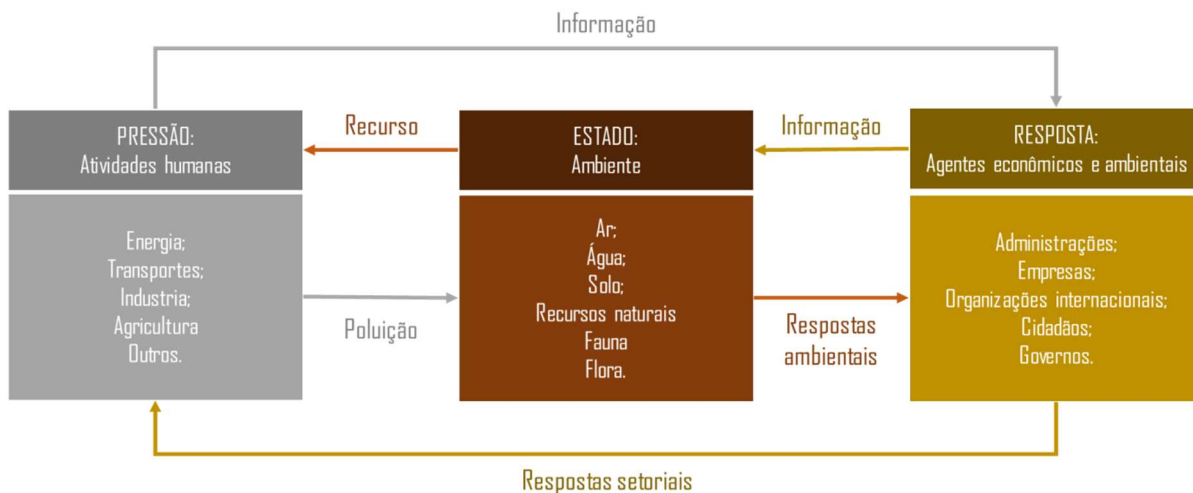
Informação

PRESSÃO:
Atividades humanas

Recurso

ESTADO:
Ambiente

Informação

RESPOSTA:
Agentes econômicos e ambientais

Energia;
Transportes;
Industria;
Agricultura
Outros.

Poluição

Ar;
Água;
Solo;
Recursos naturais
Fauna
Flora.

Respostas ambientais

Administrações;
Empresas;
Organizações internacionais;
Cidadãos;
Governos.

Respostas setoriais